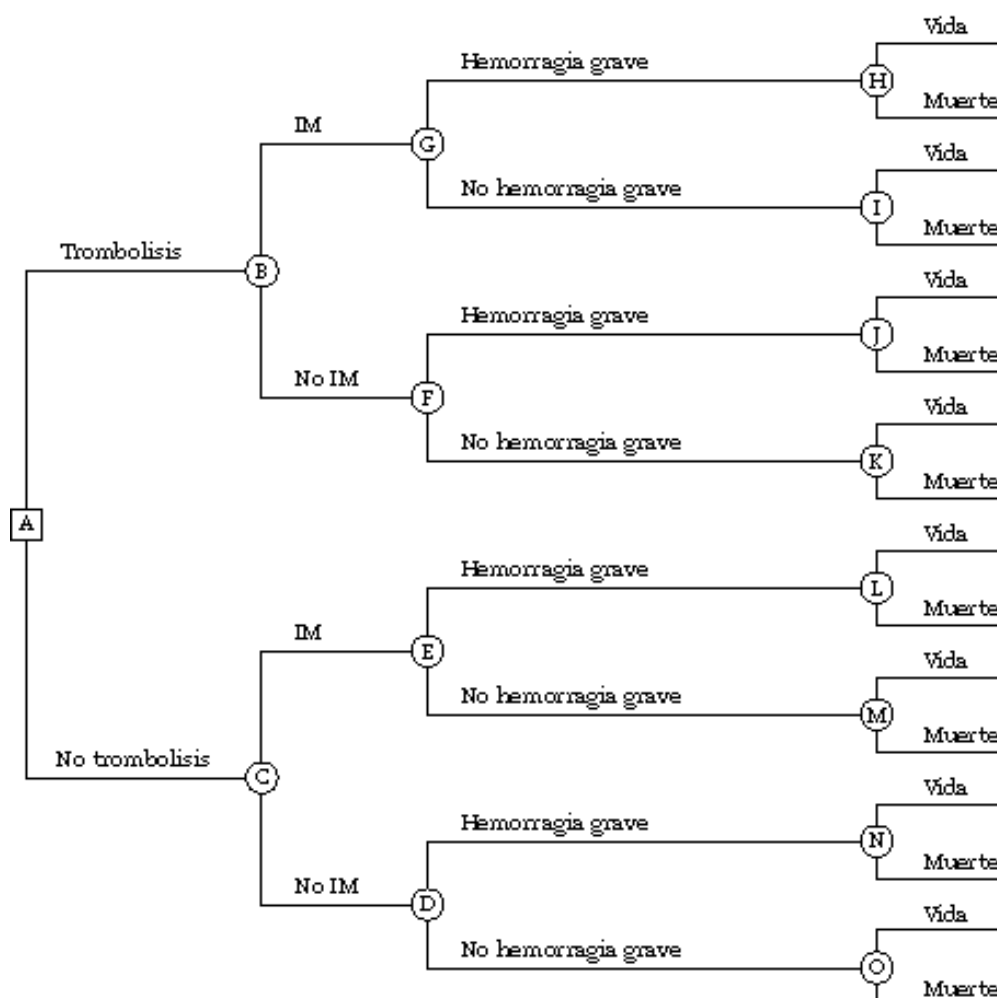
Vida
Hemorragia grave
H
Muerte
IM
G
Vida
No hemorragia grave
I
Muerte
Trombolisis
B
Vida
Hemorragia grave
J
Muerte
No IM
F
Vida
No hemorragia grave
K
Muerte
A
Vida
Hemorragia grave
L
Muerte
IM
E
Vida
No hemorragia grave
M
Muerte
No trombolisis
C
Vida
Hemorragia grave
N
Muerte
No IM
D
Vida
No hemorragia grave
O
Muerte